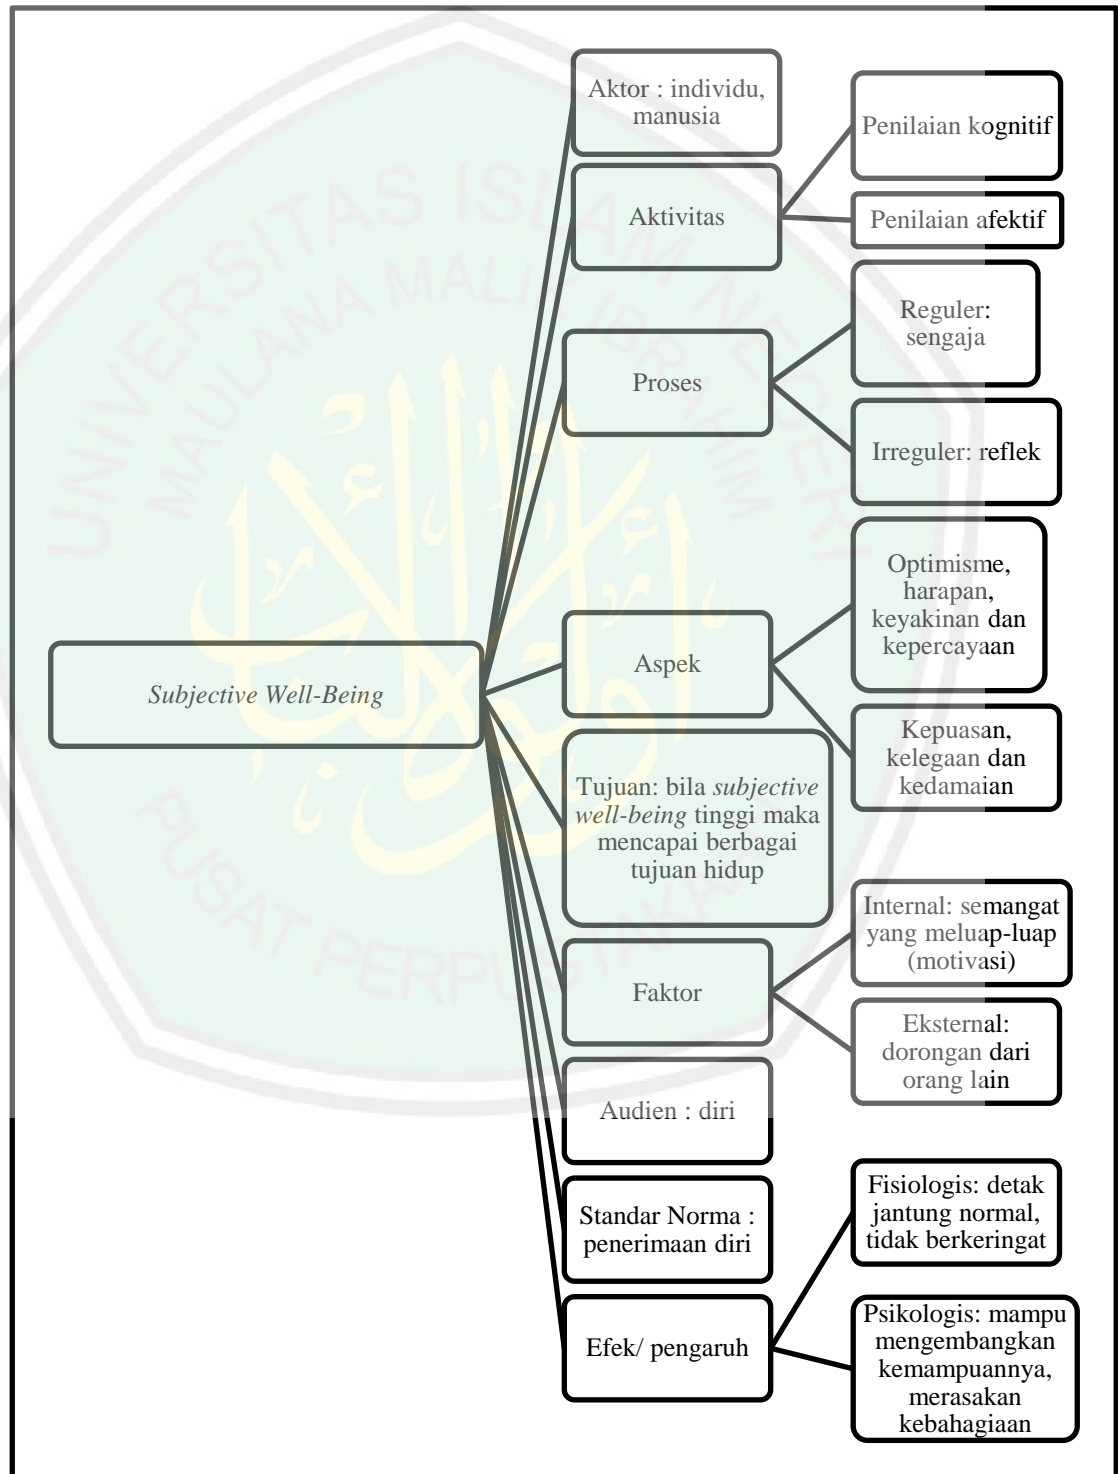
*Subjective Well-Being*

Aktor : individu, manusia

Aktivitas

Penilaian kognitif

Penilaian afektif

Proses

Reguler: sengaja

Irreguler: reflek

Aspek

Optimisme, harapan, keyakinan dan kepercayaan

Kepuasan, kelegaan dan kedamaian

Tujuan: bila *subjective well-being* tinggi maka mencapai berbagai tujuan hidup

Faktor

Internal: semangat yang meluap-luap (motivasi)

Eksternal: dorongan dari orang lain

Audien : diri

Standar Norma : penerimaan diri

Efek/ pengaruh

Fisiologis: detak jantung normal, tidak berkeringat

Psikologis: mampu mengembangkan kemampuannya, merasakan kebahagiaan